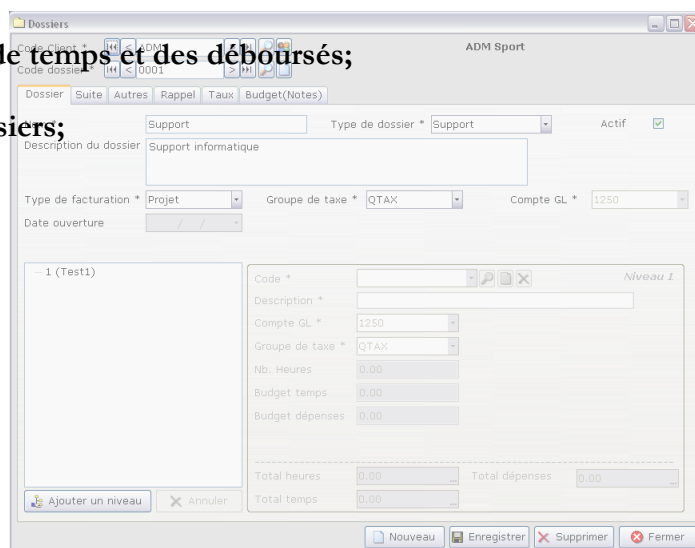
Dossiers

de temps et des déboursés;

siers;

Code Client * ADM

ADM Sport

Code dossier * 0001

Dossier | Suite | Autres | Rappel | Taux | Budget(Notes)

Nom * Support

Type de dossier * Support

Actif

Description du dossier Support informatique

Type de facturation * Projet

Groupe de taxe * QTAX

Compte GL * 1250

Date ouverture / /

— 1 (Test1)

Code *

Niveau 1

Description *

Compte GL * 1250

Groupe de taxe * QTAX

Nb. Heures 0.00

Budget temps 0.00

Budget dépenses 0.00

Total heures 0.00

Total dépenses 0.00

Total temps 0.00

Ajouter un niveau

Annuler

Nouveau

Enregistrer

Supprimer

Fermer